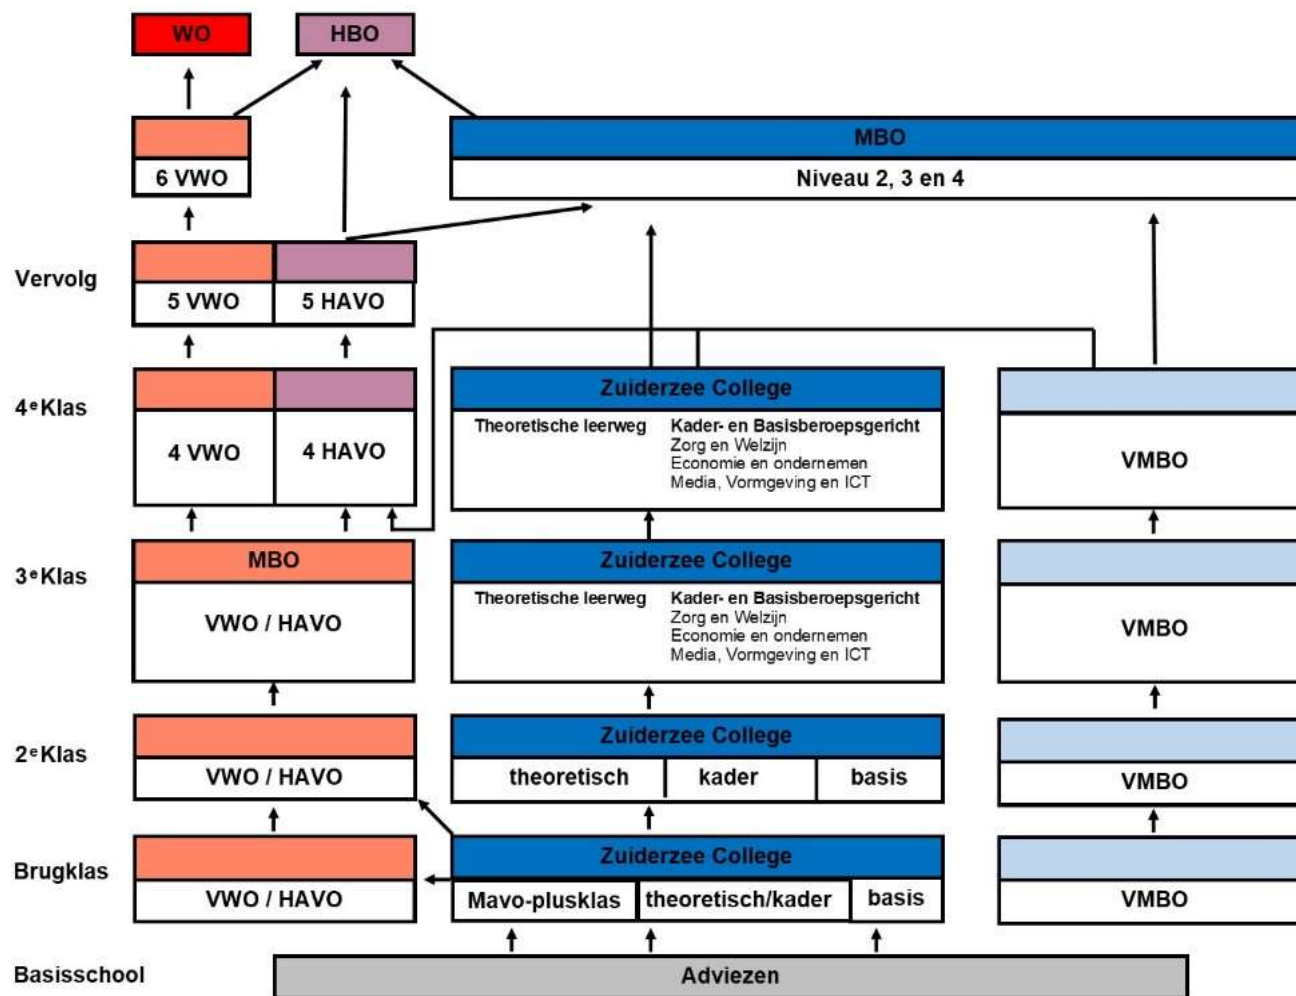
WO

HBO

6 VWO

MBO

Niveau 2, 3 en 4

Vervolg

5 VWO

5 HAVO

4ᵉKlas

4 VWO

4 HAVO

Zuiderzee College

Theoretische leerweg

Kader- en Basisberoepsgericht
Zorg en Welzijn
Economie en ondernemen
Media, Vormgeving en ICT

VMBO

3ᵉKlas

MBO

VWO / HAVO

Zuiderzee College

Theoretische leerweg

Kader- en Basisberoepsgericht
Zorg en Welzijn
Economie en ondernemen
Media, Vormgeving en ICT

VMBO

2ᵉKlas

VWO / HAVO

Zuiderzee College

theoretisch | kader | basis

VMBO

Brugklas

VWO / HAVO

Zuiderzee College

Mavo-plusklas | theoretisch/kader | basis

VMBO

Basisschool

Adviezen